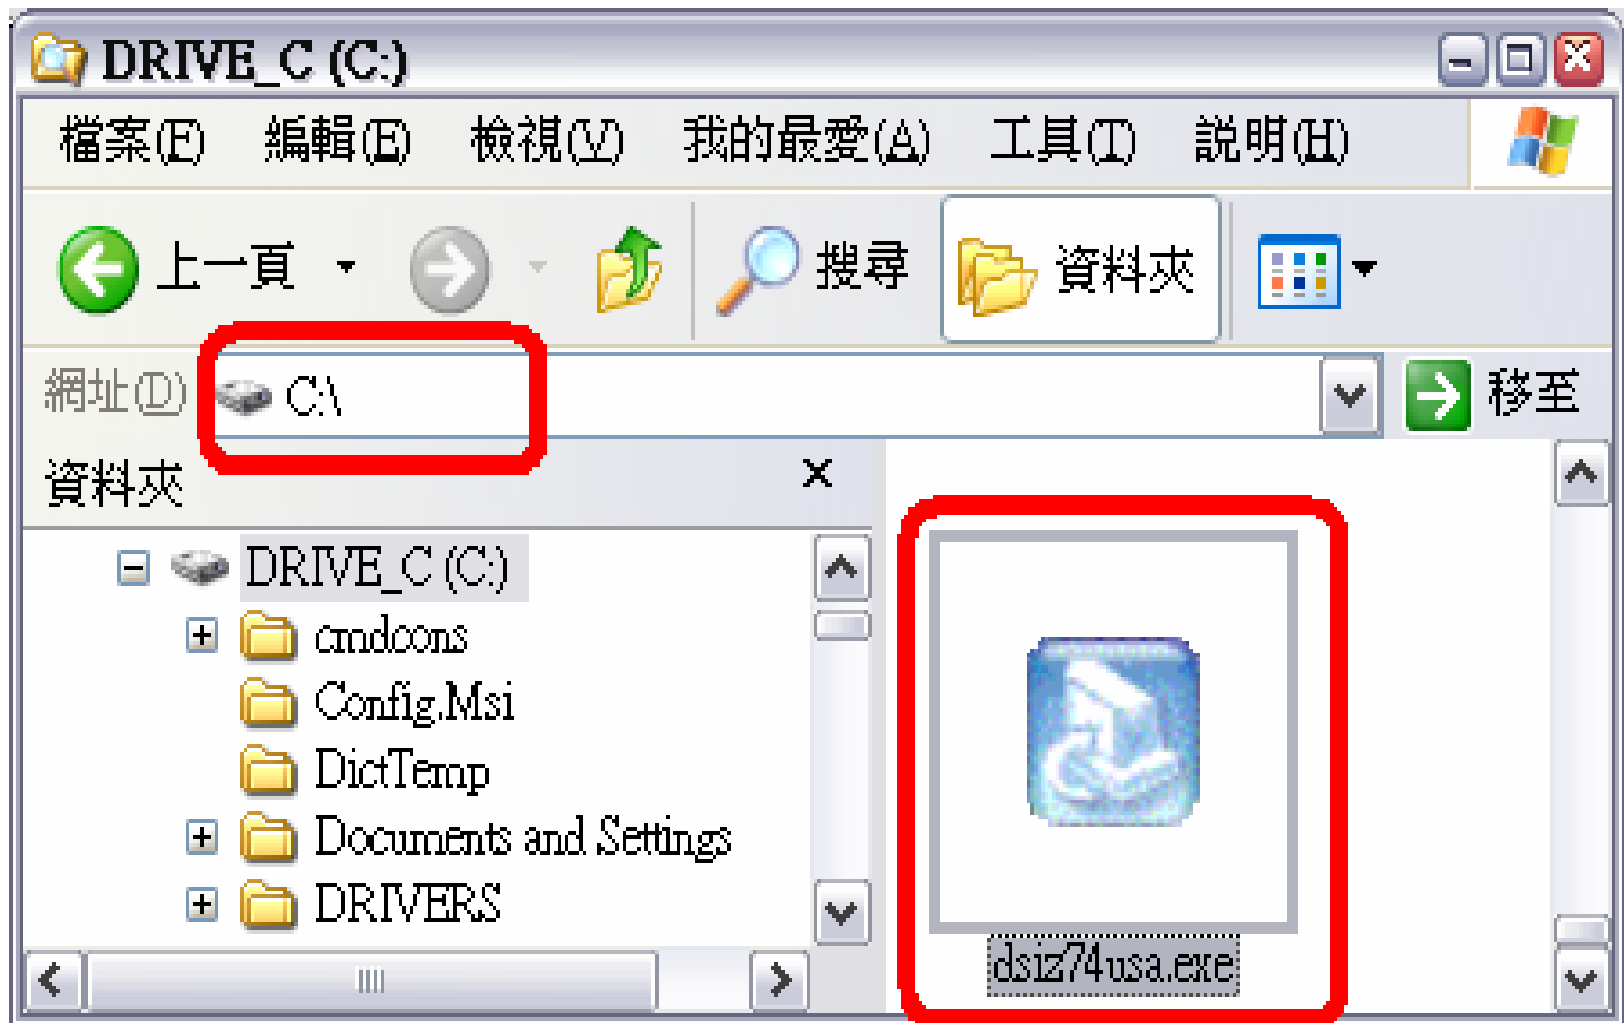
DRIVE_C (C:)

檔案(F) 編輯(E) 檢視(V) 我的最愛(A) 工具(T) 說明(H)

上一頁 搜尋 資料夾

網址(D) C:\ 移至

資料夾 ×

DRIVE_C (C:)
cmdcons
Config.Msi
DictTemp
Documents and Settings
DRIVERS

dsiz74usa.exe